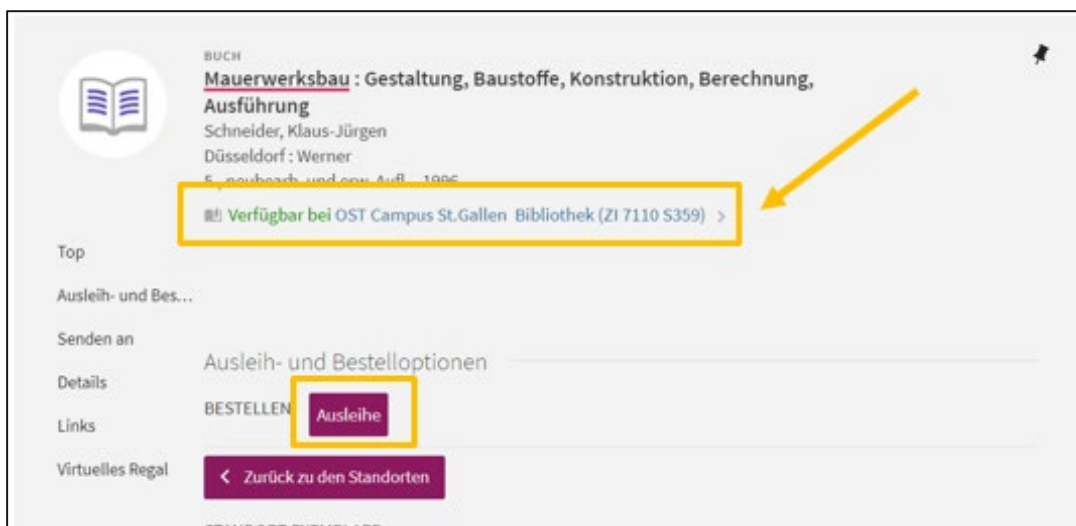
BUCH

Mauerwerksbau : Gestaltung, Baustoffe, Konstruktion, Berechnung, Ausführung

Schneider, Klaus-Jürgen

Düsseldorf : Werner

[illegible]

Verfügbar bei OST Campus St.Gallen Bibliothek (ZI 7110 S359) >

Top

Ausleih- und Bes...

Senden an

Details

Links

Virtuelles Regal

Ausleih- und Bestelloptionen

BESTELLEN Ausleihe

< Zurück zu den Standorten

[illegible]